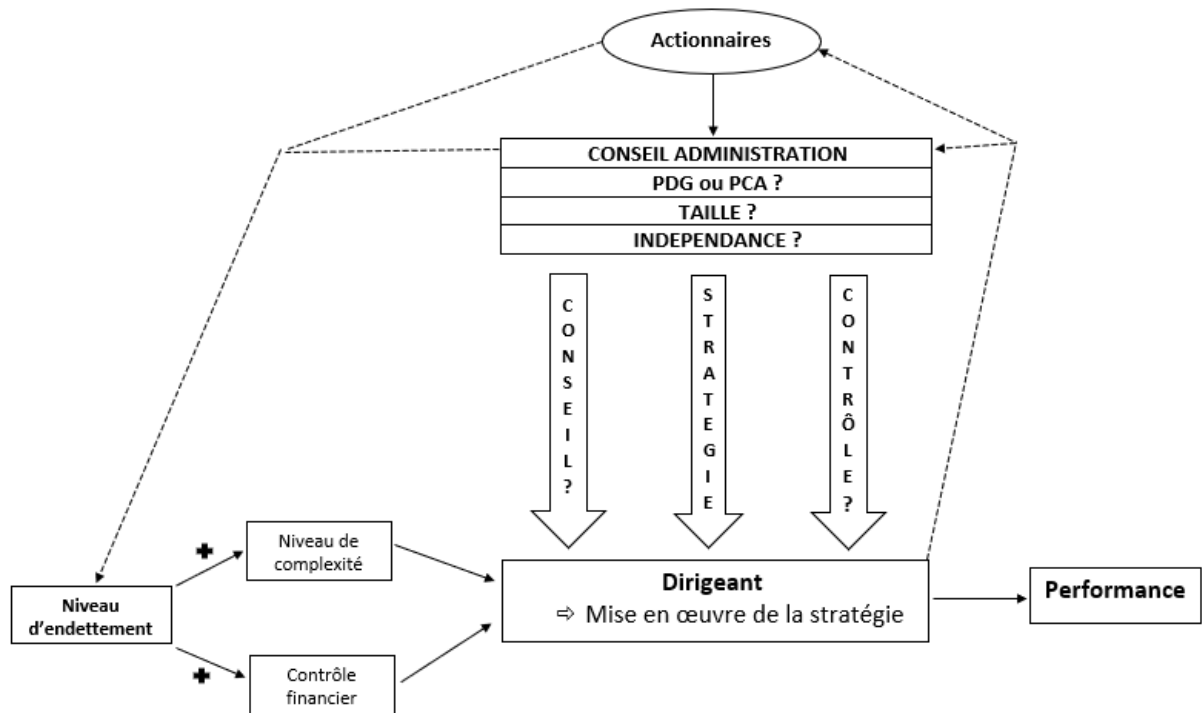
Actionnaires

CONSEIL ADMINISTRATION
PDG ou PCA ?
TAILLE ?
INDEPENDANCE ?

CONSEIL ?

STRATEGIE

CONTRÔLE ?

Niveau d'endettement

+

Niveau de complexité

+

Contrôle financier

Dirigeant
⇨ Mise en œuvre de la stratégie

Performance